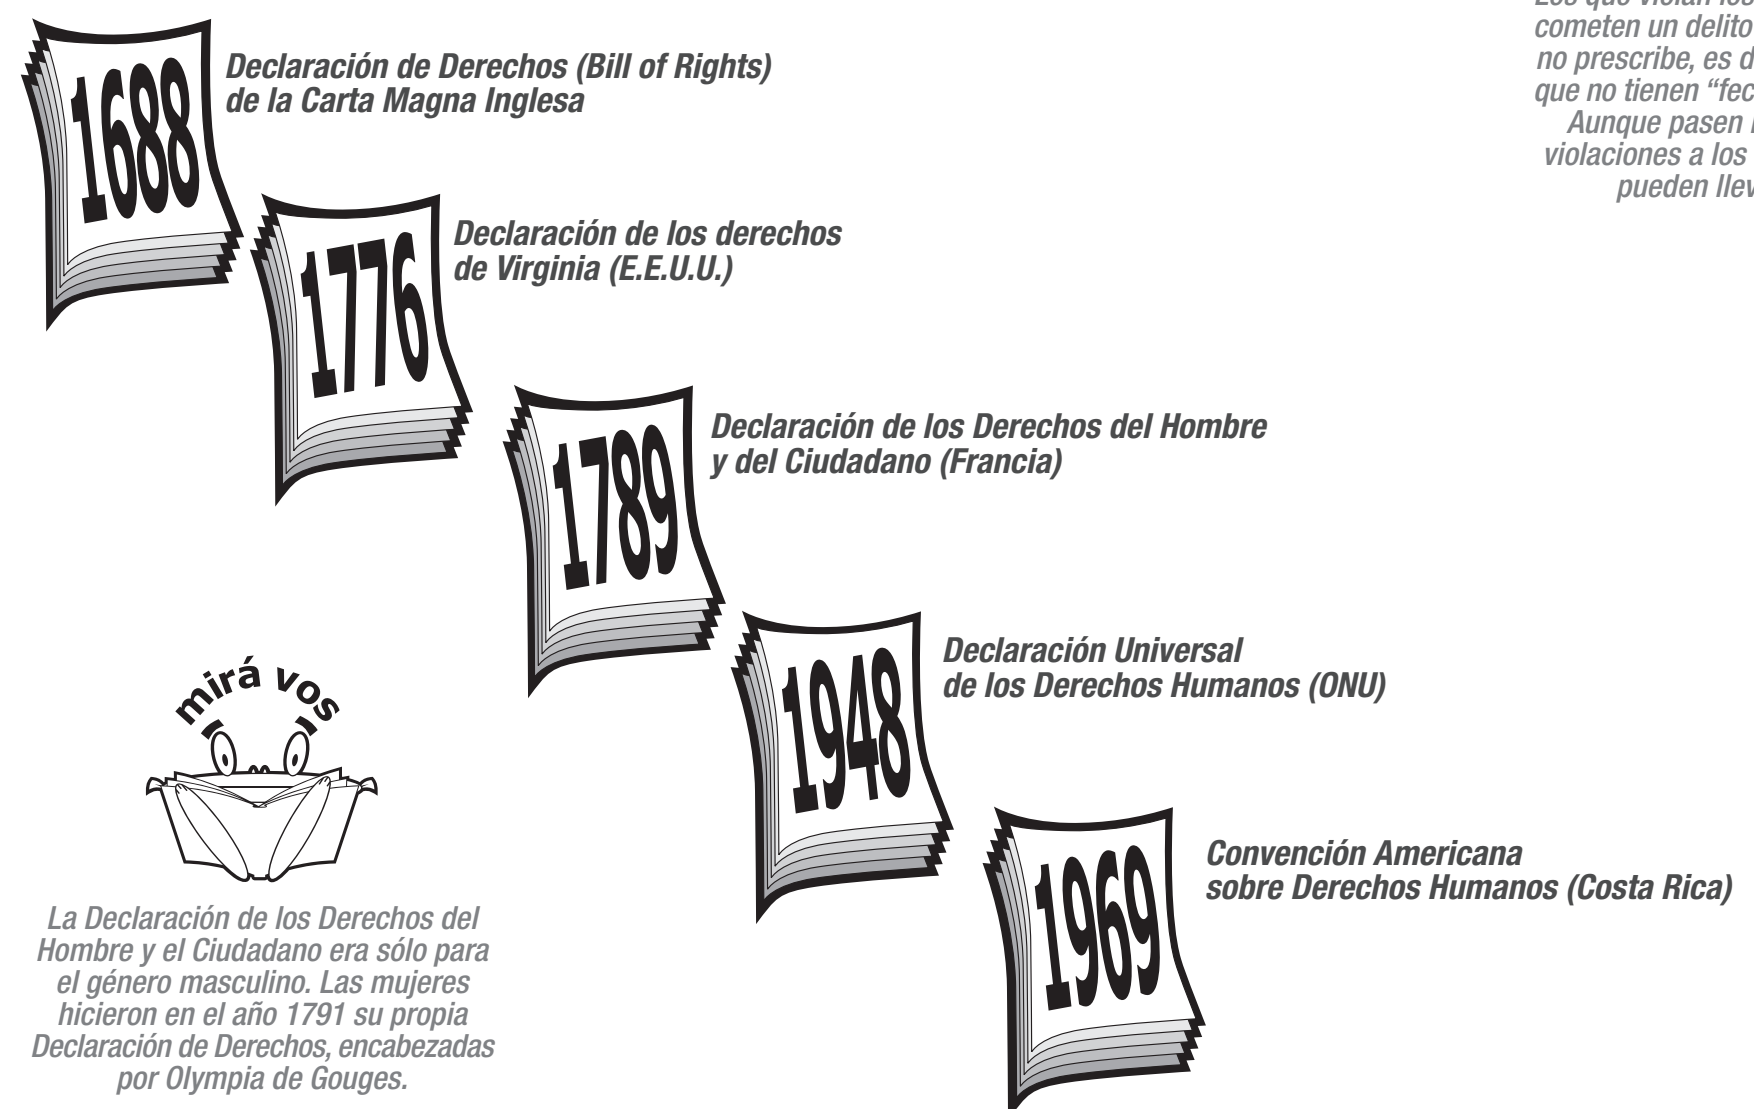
Los que violan los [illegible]
cometen un delito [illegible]
no prescribe, es d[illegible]
que no tienen "fec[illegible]
Aunque pasen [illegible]
violaciones a los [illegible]
pueden llev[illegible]

1688
Declaración de Derechos (Bill of Rights) de la Carta Magna Inglesa

1776
Declaración de los derechos de Virginia (E.E.U.U.)

1789
Declaración de los Derechos del Hombre y del Ciudadano (Francia)

1948
Declaración Universal de los Derechos Humanos (ONU)

1969
Convención Americana sobre Derechos Humanos (Costa Rica)

mirá vos

La Declaración de los Derechos del Hombre y el Ciudadano era sólo para el género masculino. Las mujeres hicieron en el año 1791 su propia Declaración de Derechos, encabezadas por Olympia de Gouges.